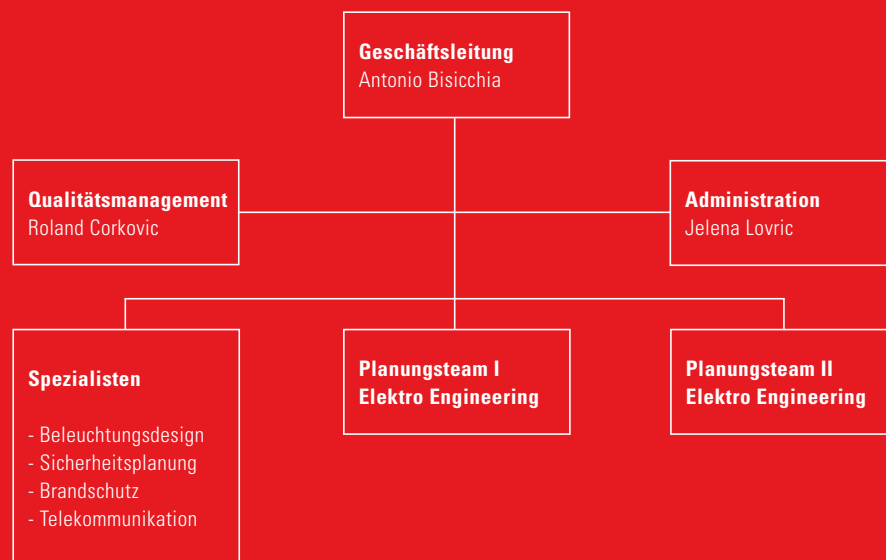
**Geschäftsleitung**
Antonio Bisicchia

**Qualitätsmanagement**
Roland Corkovic

**Administration**
Jelena Lovric

**Spezialisten**

- Beleuchtungsdesign
- Sicherheitsplanung
- Brandschutz
- Telekommunikation

**Planungsteam I**
**Elektro Engineering**

**Planungsteam II**
**Elektro Engineering**